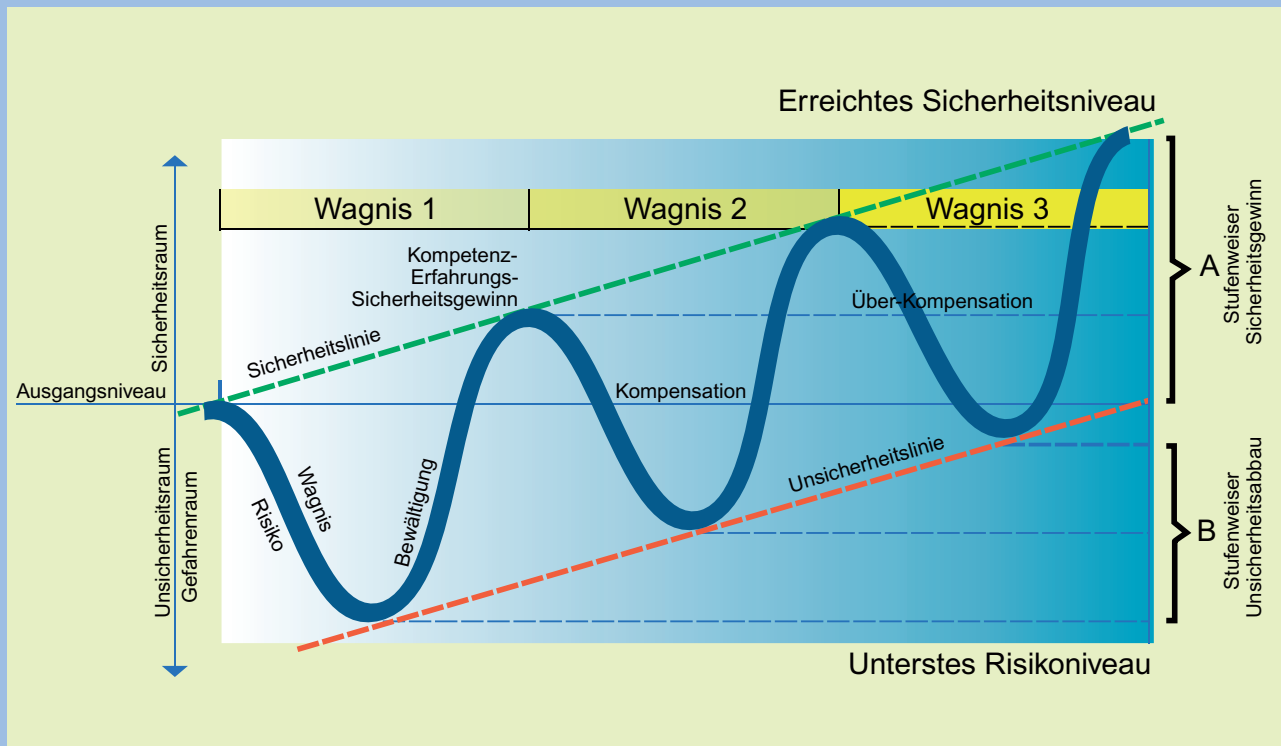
Erreichtes Sicherheitsniveau

Wagnis 1
Wagnis 2
Wagnis 3

Sicherheitsraum
Ausgangsniveau
Unsicherheitsraum
Gefahrenraum

Kompetenz-
Erfahrungs-
Sicherheitsgewinn

Sicherheitslinie
Über-Kompensation
Kompensation
Unsicherheitslinie

Risiko
Wagnis
Bewältigung

A
Stufenweiser
Sicherheitsgewinn

B
Stufenweiser
Unsicherheitsabbau

Unterstes Risikoniveau